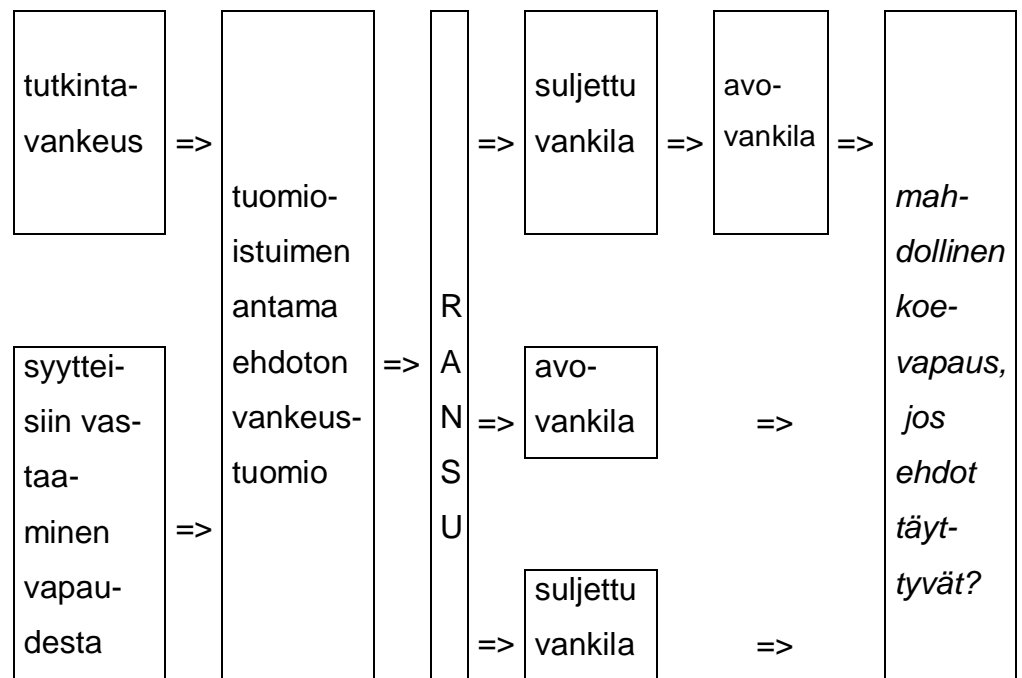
tutkintavankeus =>

syytteisiin vastaaminen vapaudesta =>

tuomioistuimen antama ehdoton vankeustuomio =>

RANSU

=> suljettu vankila => avovankila =>

=> avovankila =>

=> suljettu vankila =>

*mahdollinen koevapaus, jos ehdot täyttyvät?*